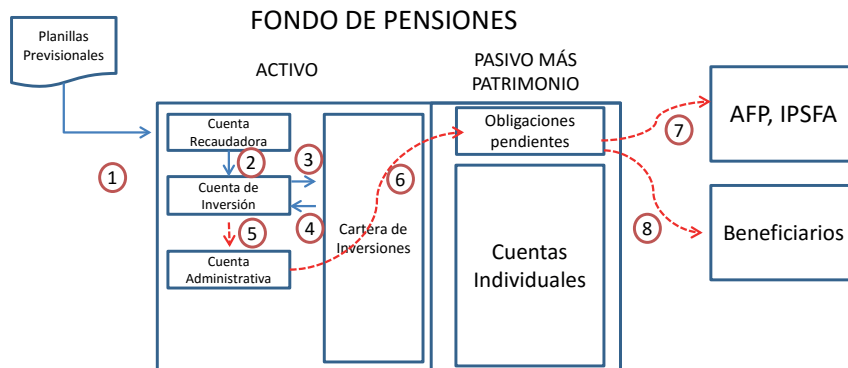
FONDO DE PENSIONES

Planillas Previsionales

ACTIVO

PASIVO MÁS PATRIMONIO

Cuenta Recaudadora

2

3

1

Cuenta de Inversión

6

4

Cartera de Inversiones

5

Cuenta Administrativa

Obligaciones pendientes

7

AFP, IPSFA

8

Beneficiarios

Cuentas Individuales